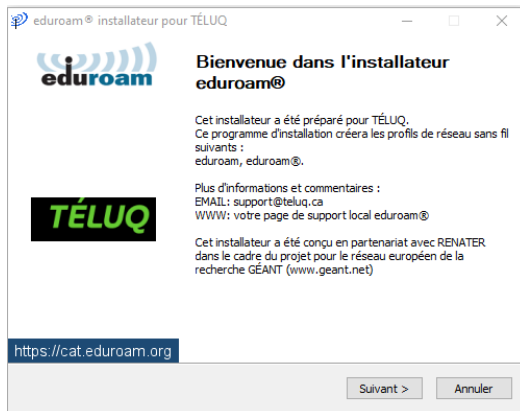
eduroam® installateur pour TÉLUQ

eduroam

Bienvenue dans l'installateur eduroam®

Cet installateur a été préparé pour TÉLUQ.
Ce programme d'installation créera les profils de réseau sans fil suivants :
eduroam, eduroam®.

Plus d'informations et commentaires :
EMAIL: support@teluq.ca
WWW: votre page de support local eduroam®

Cet installateur a été conçu en partenariat avec RENATER dans le cadre du projet pour le réseau européen de la recherche GÉANT (www.geant.net)

TÉLUQ

https://cat.eduroam.org

Suivant >

Annuler